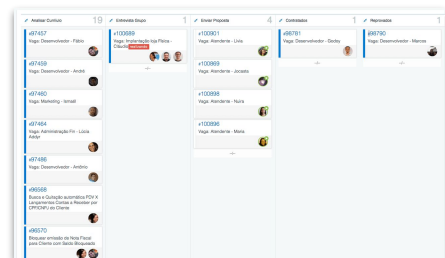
Analisar Currículo 19
#97457
Vaga: Desenvolvedor - Fábio
#97459
Vaga: Desenvolvedor - André
#97460
Vaga: Marketing - Ismaiil
#97464
Vaga: Administração Fin - Lúcia Aislyr
#97466
Vaga: Desenvolvedor - Antônio
#96568
Busca e Quitação automática PDV X Lançamentos Contas a Receber por CPF/CNPJ do Cliente
#96570
Bloquear emissão de Nota Fiscal para Cliente com Saldo Bloqueado

Entrevista Grupo 1
#100689
Vaga: Implantação loja Filiria - Cláudio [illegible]

Enviar Proposta 4
#100901
Vaga: Atendente - Lívia
#100969
Vaga: Atendente - Jocelis
#100898
Vaga: Atendente - Nara
#100896
Vaga: Atendente - Maria

Contratados 1
#98781
Vaga: Desenvolvedor - Godoy

Reprovados 1
#98790
Vaga: Desenvolvedor - Marcos